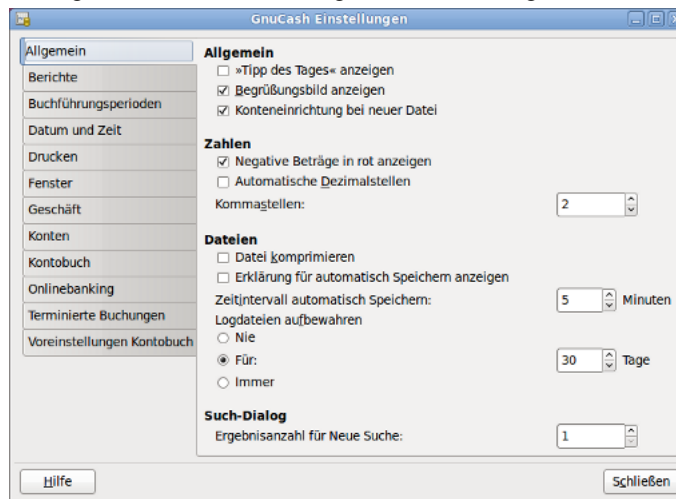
GnuCash Einstellungen

Allgemein
Berichte
Buchführungsperioden
Datum und Zeit
Drucken
Fenster
Geschäft
Konten
Kontobuch
Onlinebanking
Terminierte Buchungen
Voreinstellungen Kontobuch

Allgemein
☐ »Tipp des Tages« anzeigen
☑ Begrüßungsbild anzeigen
☑ Konteneinrichtung bei neuer Datei

Zahlen
☑ Negative Beträge in rot anzeigen
☐ Automatische Dezimalstellen
Kommastellen: 2

Dateien
☐ Datei komprimieren
☐ Erklärung für automatisch Speichern anzeigen
Zeitintervall automatisch Speichern: 5 Minuten
Logdateien aufbewahren
○ Nie
◉ Für: 30 Tage
○ Immer

Such-Dialog
Ergebnisanzahl für Neue Suche: 1

Hilfe
Schließen